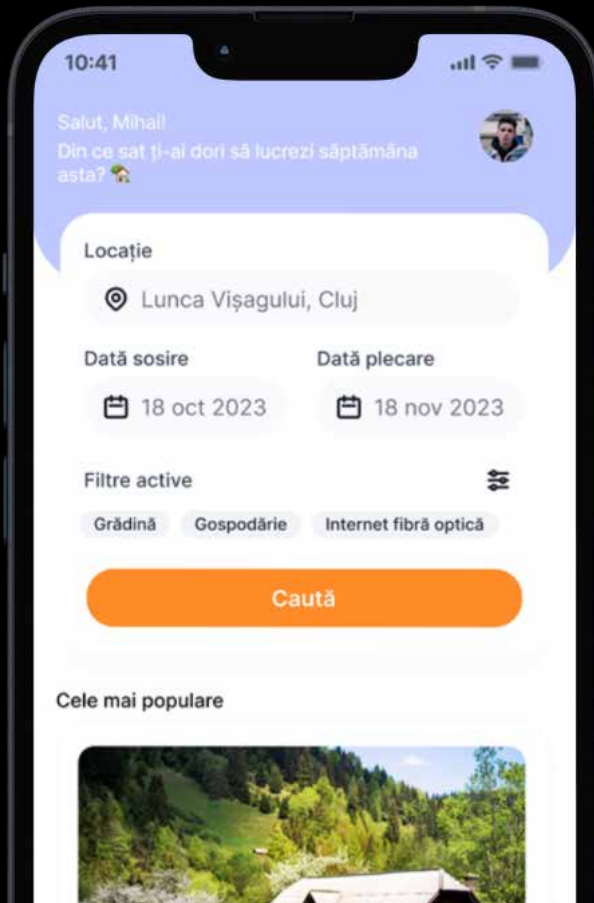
10:41

Salut, Mihai!
Din ce sat ți-ai dori să lucrezi săptămâna asta? 🏡

Locație

Lunca Vișagului, Cluj

Dată sosire

Dată plecare

18 oct 2023

18 nov 2023

Filtre active

Grădină

Gospodărie

Internet fibră optică

Caută

Cele mai populare